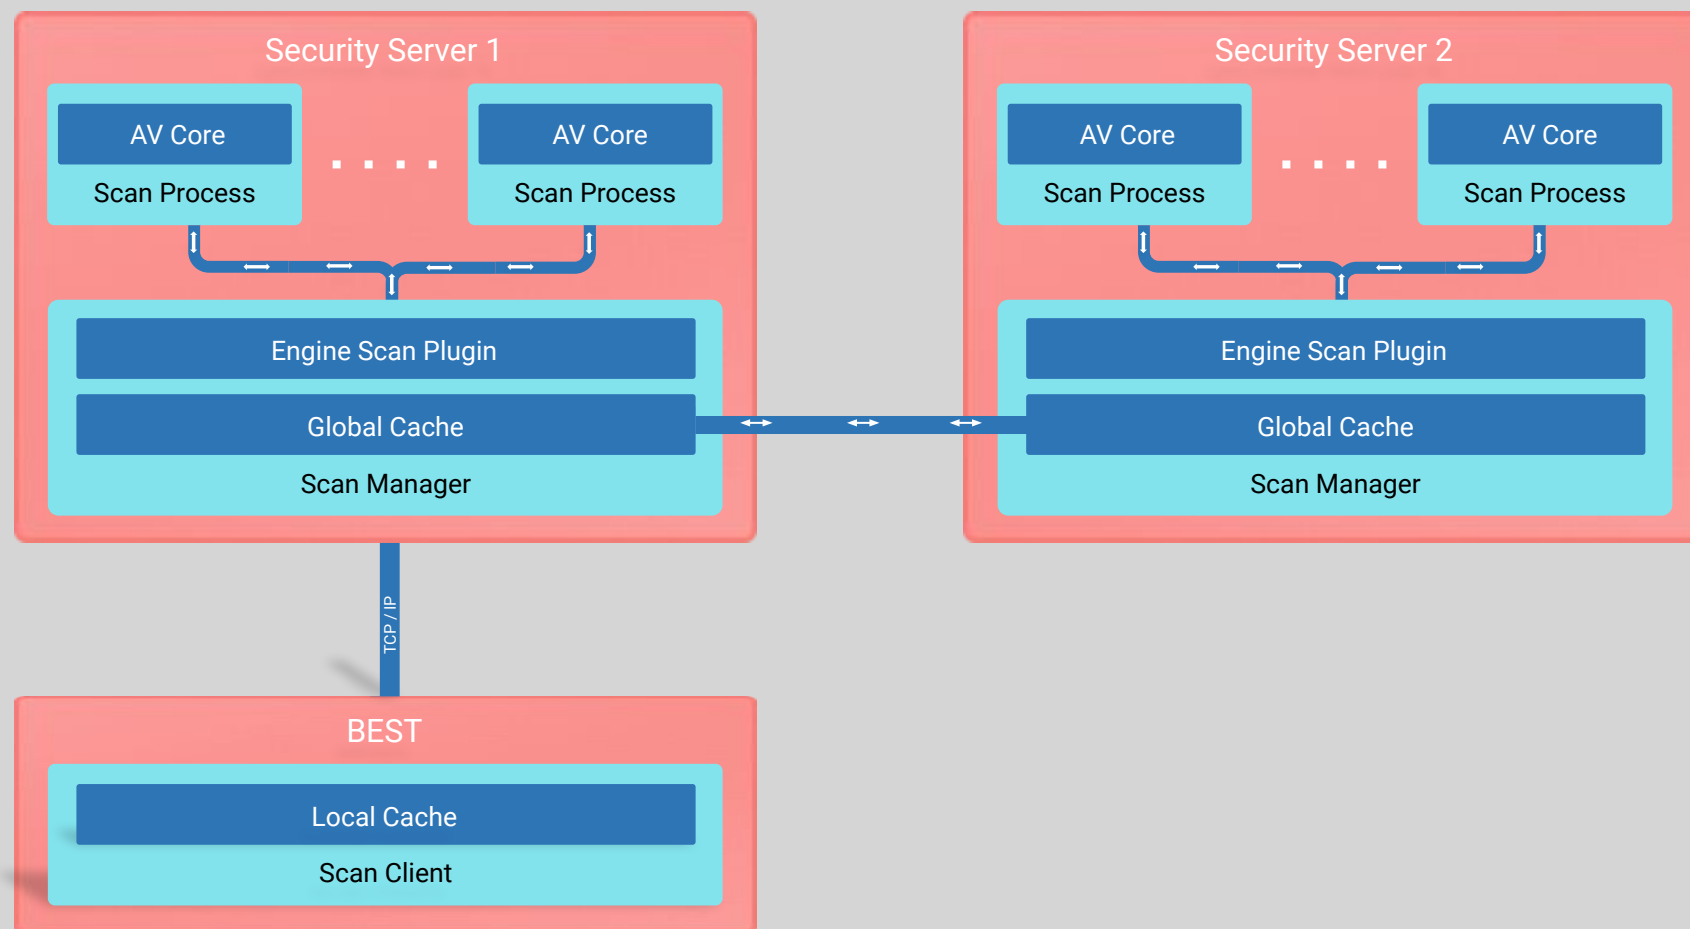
Security Server 1

AV Core
Scan Process

. . . .

AV Core
Scan Process

Engine Scan Plugin
Global Cache
Scan Manager

Security Server 2

AV Core
Scan Process

. . . .

AV Core
Scan Process

Engine Scan Plugin
Global Cache
Scan Manager

TCP / IP

BEST

Local Cache
Scan Client